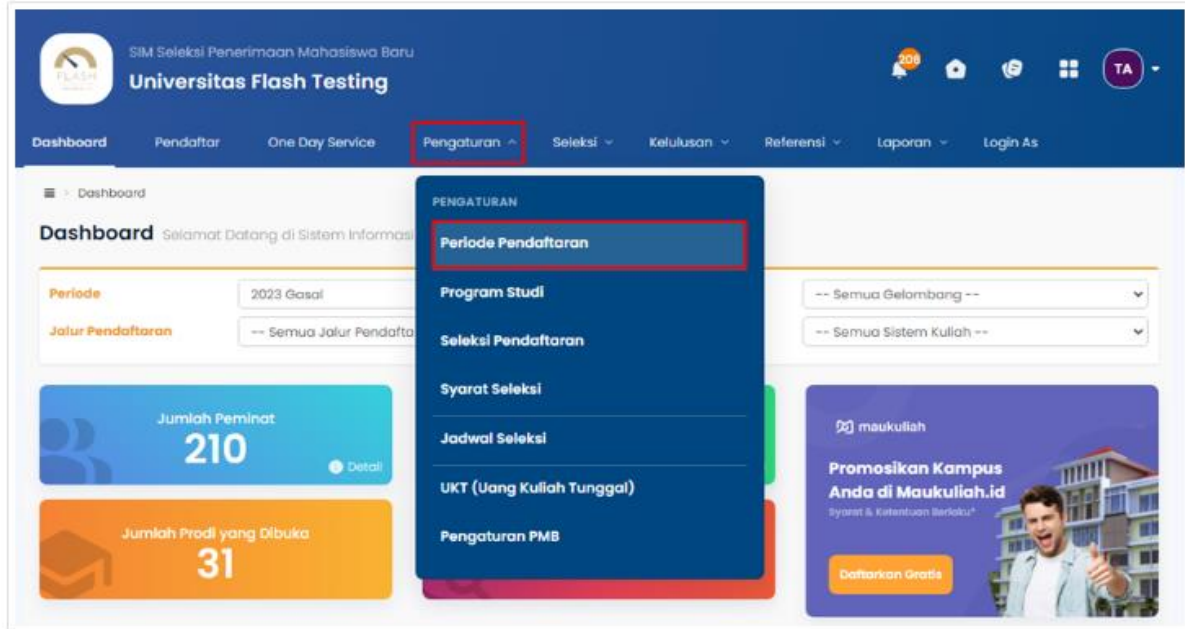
FLASH

SIM Seleksi Penerimaan Mahasiswa Baru
Universitas Flash Testing

208

TA

Dashboard Pendaftar One Day Service Pengaturan Seleksi Kelulusan Referensi Laporan Login As

Dashboard

Dashboard Selamat Datang di Sistem Informasi

Periode 2023 Gasal
Jalur Pendaftaran -- Semua Jalur Pendafta

-- Semua Gelombang --
-- Semua Sistem Kuliah --

PENGATURAN
Periode Pendaftaran
Program Studi
Seleksi Pendaftaran
Syarat Seleksi
Jadwal Seleksi
UKT (Uang Kuliah Tunggal)
Pengaturan PMB

Jumlah Peminat
210
Detail

Jumlah Prodi yang Dibuka
31

maukuliah
Promosikan Kampus Anda di Maukuliah.id
Syarat & Ketentuan Berlaku*
Daftarkan Gratis